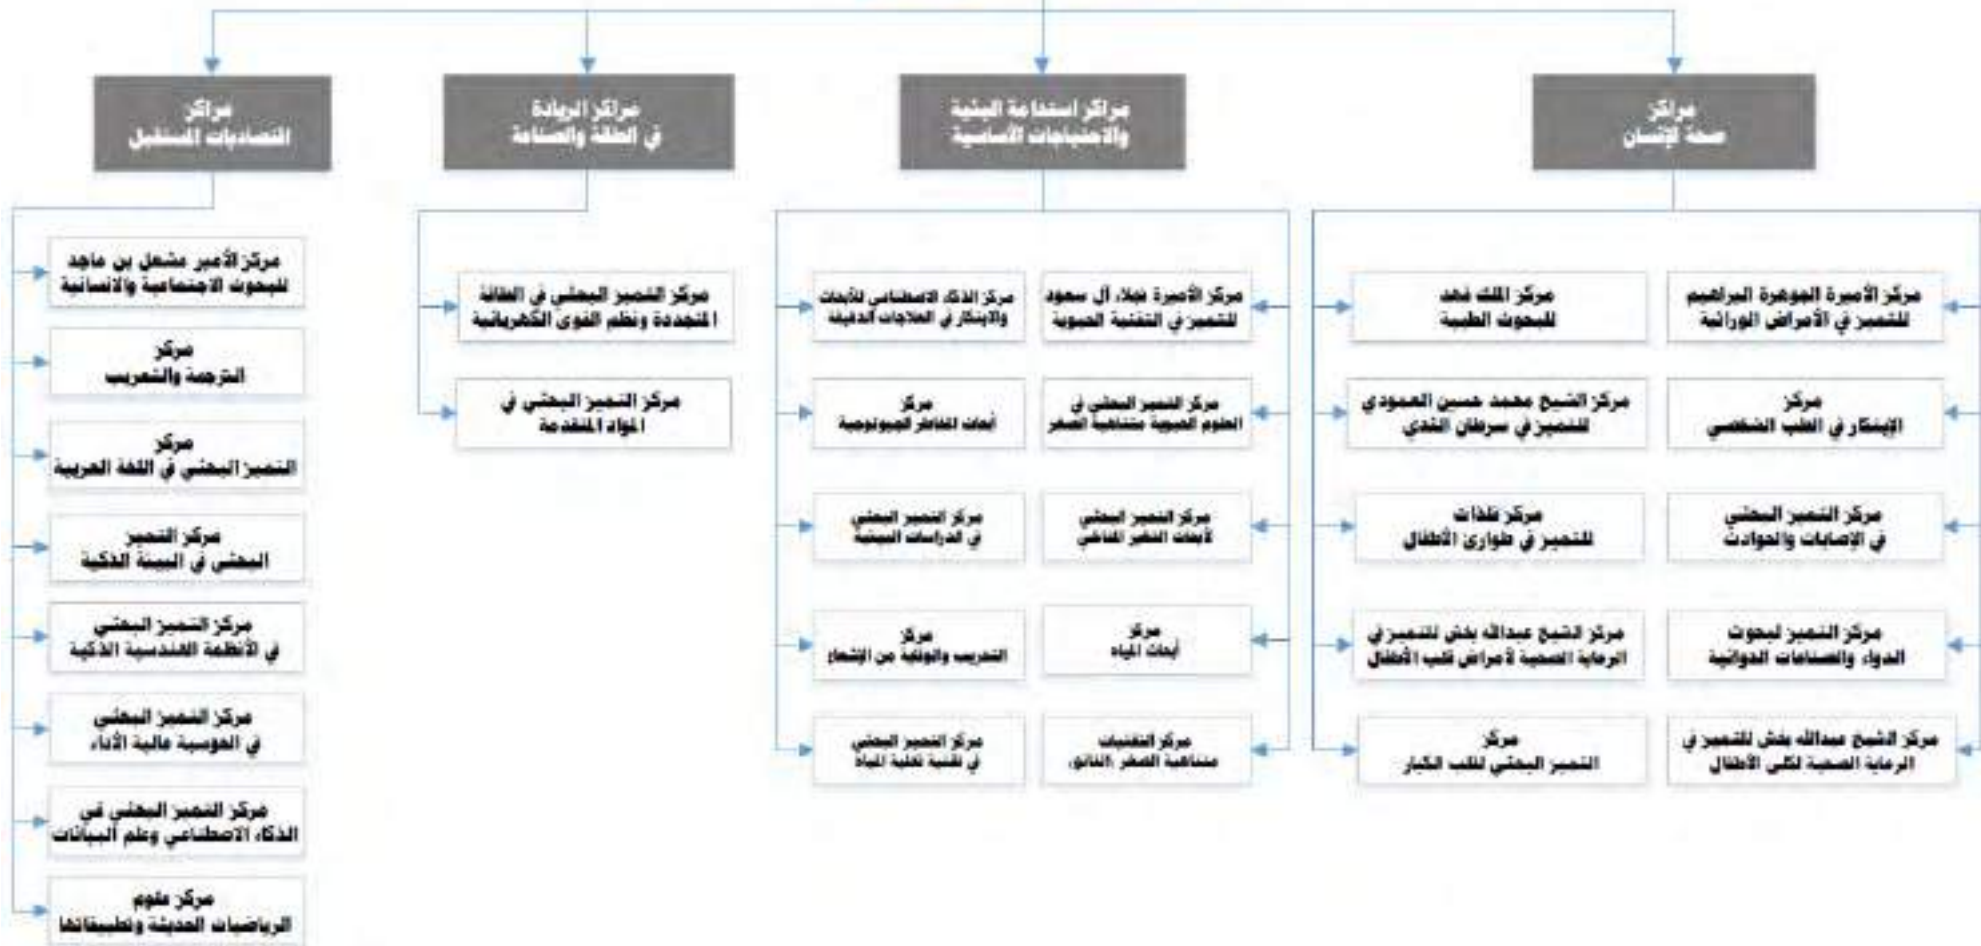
مراكز
صحة الإنسان

مراكز استدامة البيئة
والاحتياجات الأساسية

مراكز الريادة
في الطاقة والصناعة

مراكز
اقتصاديات المستقبل

مركز الأميرة الجوهرة البراهيم
للتميز في الأمراض الوراثية

مركز الملك فهد
للبحوث الطبية

مركز
الإبتكار في الطب الشخصي

مركز الشيخ محمد حسين العمودي
للتميز في سرطان الثدي

مركز التميز البحثي
في الإصابات والحوادث

مركز تلفات
للتميز في طوارئ الأطفال

مركز التميز لبحوث
الدواء والصناعات الدوائية

مركز الشيخ عبدالله بخش للتميز في
الرعاية الصحية لأمراض قلب الأطفال

مركز الشيخ عبدالله بخش للتميز في
الرعاية الصحية لكلى الأطفال

مركز
التميز البحثي لقلب الكبار

مركز الأميرة جواهر آل سعود
للتميز في التقنية الحيوية

مركز الذكاء الاصطناعي للأبحاث
والابتكار في العلاجات الدقيقة

مركز التميز البحثي في
العلوم الحيوية متناهية الصغر

مركز
أبحاث المخاطر الجيولوجية

مركز التميز البحثي
لأبحاث التغير المناخي

مركز التميز البحثي
في الدراسات البيئية

مركز
أبحاث المياه

مركز
التصحر والوقاية من الإشعاع

مركز التقنيات
متناهية الصغر (النانو)

مركز التميز البحثي
في تقنية تحلية المياه

مركز التميز البحثي في الطاقة
المتجددة ونظم القوى الكهربائية

مركز التميز البحثي في
المواد المتقدمة

مركز الأمير مشعل بن ماجد
للبحوث الاجتماعية والانسانية

مركز
الترجمة والتعريب

مركز
التميز البحثي في اللغة العربية

مركز التميز
البحثي في البيئة الذكية

مركز التميز البحثي
في الأنظمة الهندسية الذكية

مركز التميز البحثي
في المؤسسة عالية الأداء

مركز التميز البحثي في
الذكاء الاصطناعي وعلم البيانات

مركز علوم
الرياضيات الحديثة وتطبيقاتها